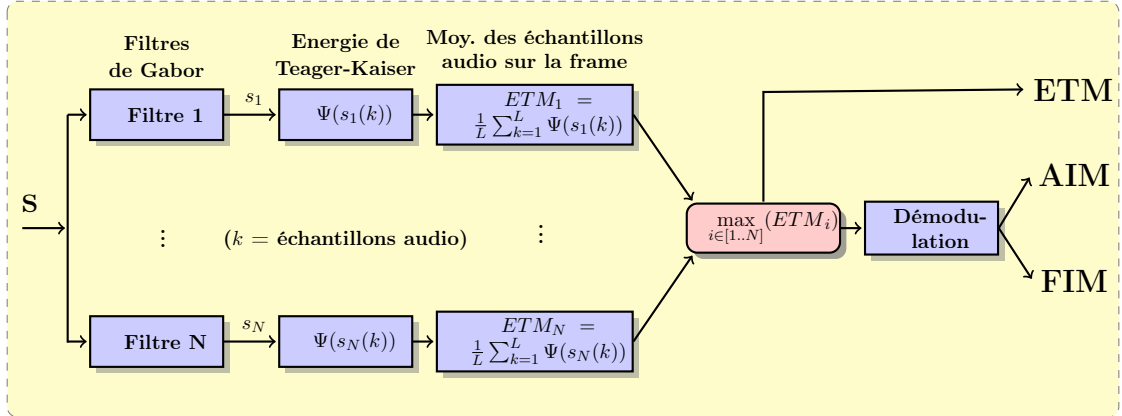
Filtres de Gabor

Energie de Teager-Kaiser

Moy. des échantillons audio sur la frame

S

Filtre 1

$s_1$

$\Psi(s_1(k))$

$ETM_1 = \frac{1}{L}\sum_{k=1}^{L}\Psi(s_1(k))$

ETM

AIM

FIM

$\vdots$

($k$ = échantillons audio)

$\vdots$

$\max_{i\in[1..N]}(ETM_i)$

Démodulation

Filtre N

$s_N$

$\Psi(s_N(k))$

$ETM_N = \frac{1}{L}\sum_{k=1}^{L}\Psi(s_N(k))$